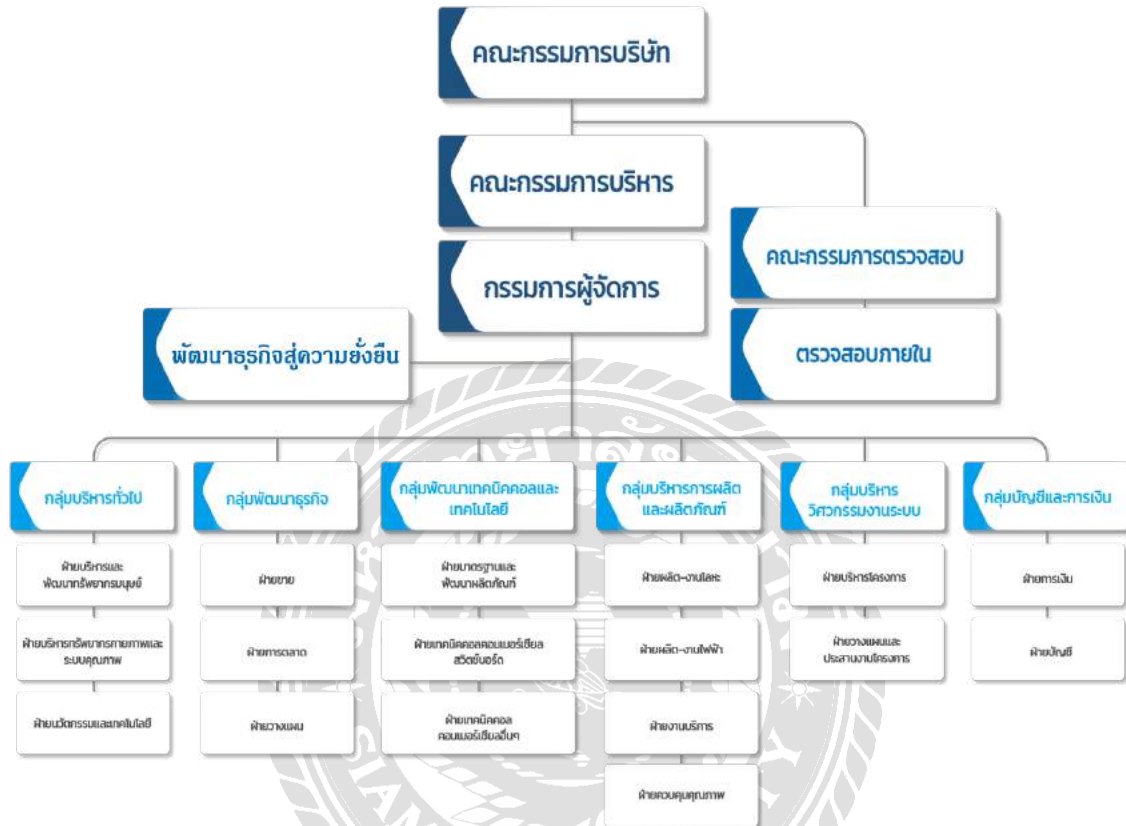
คณะกรรมการบริษัท

คณะกรรมการบริหาร

คณะกรรมการตรวจสอบ

กรรมการผู้จัดการ

ตรวจสอบภายใน

พัฒนาธุรกิจสู่ความยั่งยืน

กลุ่มบริหารทั่วไป

ฝ่ายบริหารและพัฒนาทรัพยากรมนุษย์

ฝ่ายบริหารทรัพยากรกายภาพและระบบคุณภาพ

ฝ่ายนวัตกรรมและเทคโนโลยี

กลุ่มพัฒนาธุรกิจ

ฝ่ายขาย

ฝ่ายการตลาด

ฝ่ายวางแผน

กลุ่มพัฒนาเทคนิคคอลและเทคโนโลยี

ฝ่ายมาตรฐานและพัฒนาผลิตภัณฑ์

ฝ่ายเทคนิคคอลคอมเมอร์เชียลสวิตช์บอร์ด

ฝ่ายเทคนิคคอลคอมเมอร์เชียลอื่นๆ

กลุ่มบริหารการผลิตและผลิตภัณฑ์

ฝ่ายผลิต-งานโลหะ

ฝ่ายผลิต-งานไฟฟ้า

ฝ่ายงานบริการ

ฝ่ายควบคุมคุณภาพ

กลุ่มบริหารวิศวกรรมงานระบบ

ฝ่ายบริหารโครงการ

ฝ่ายวางแผนและประสานงานโครงการ

กลุ่มบัญชีและการเงิน

ฝ่ายการเงิน

ฝ่ายบัญชี